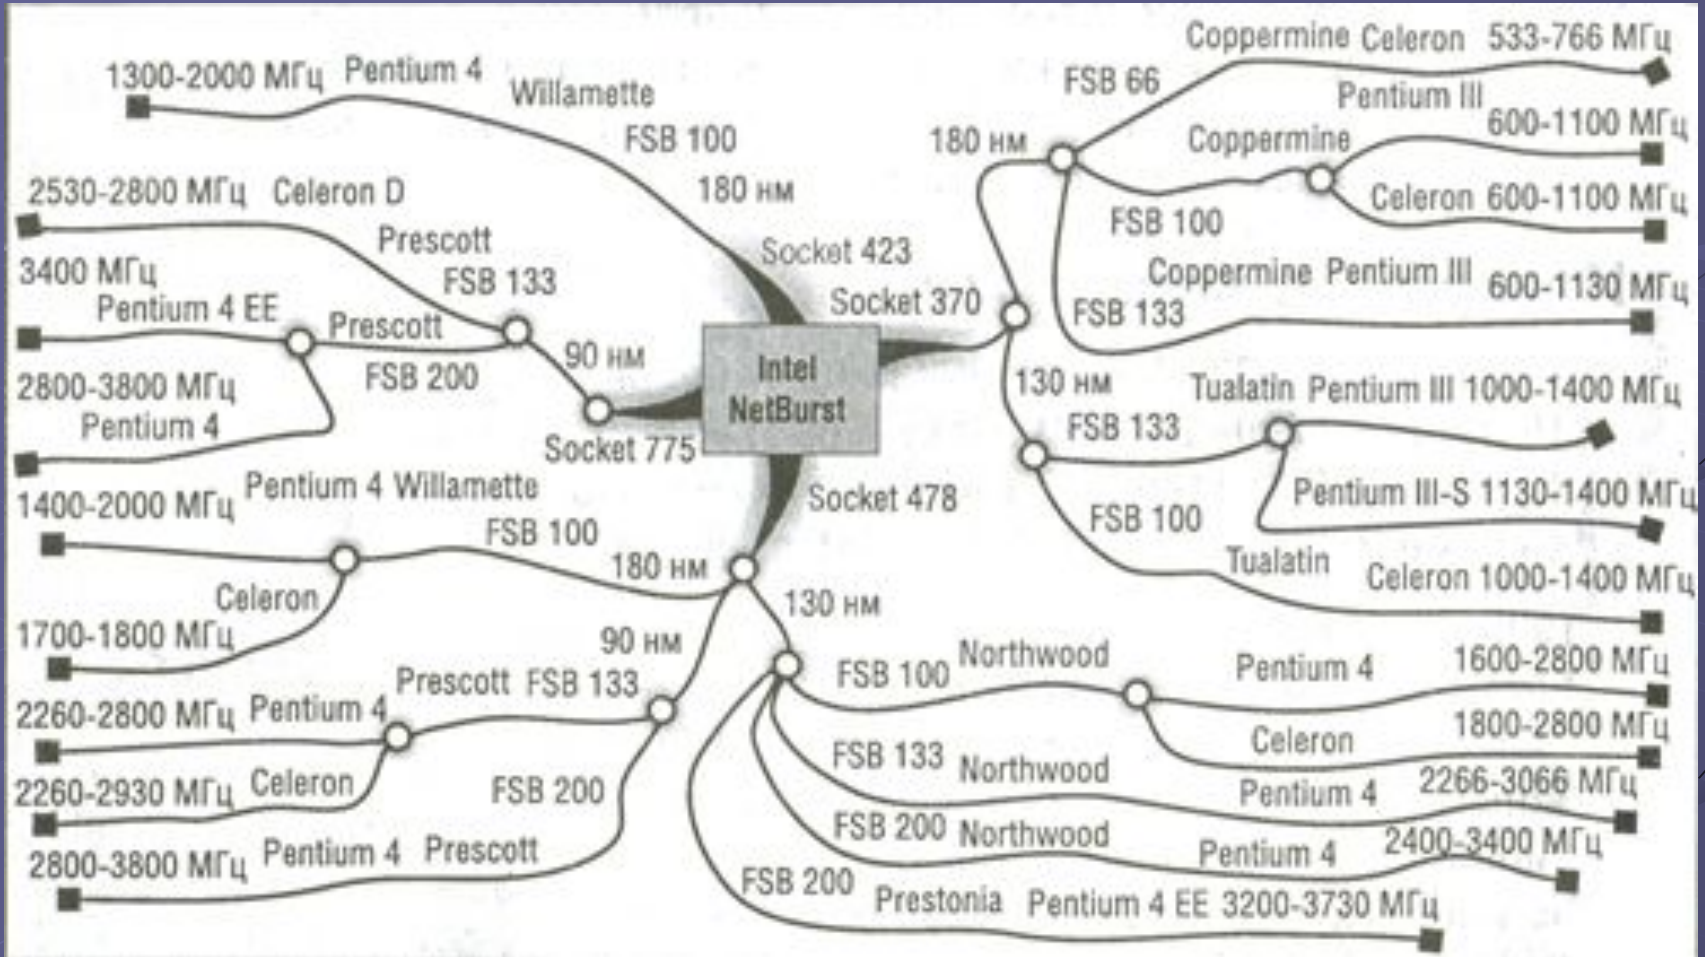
Intel NetBurst

1300-2000 МГц Pentium 4 Willamette FSB 100 180 нм Socket 423

2530-2800 МГц Celeron D Prescott FSB 133

3400 МГц Pentium 4 EE Prescott FSB 200 90 нм Socket 775

2800-3800 МГц Pentium 4

1400-2000 МГц Pentium 4 Willamette FSB 100 180 нм Socket 478

Celeron 1700-1800 МГц

90 нм Prescott FSB 133

2260-2800 МГц Pentium 4

2260-2930 МГц Celeron FSB 200

2800-3800 МГц Pentium 4 Prescott

Coppermine Celeron 533-766 МГц

FSB 66

Pentium III 600-1100 МГц

180 нм Coppermine

Celeron 600-1100 МГц

FSB 100

Coppermine Pentium III 600-1130 МГц

Socket 370 FSB 133

130 нм Tualatin Pentium III 1000-1400 МГц

FSB 133

Pentium III-S 1130-1400 МГц

FSB 100

Tualatin Celeron 1000-1400 МГц

130 нм

FSB 100 Northwood Pentium 4 1600-2800 МГц

Celeron 1800-2800 МГц

FSB 133 Northwood Pentium 4 2266-3066 МГц

FSB 200 Northwood Pentium 4 2400-3400 МГц

FSB 200 Prestonia Pentium 4 EE 3200-3730 МГц